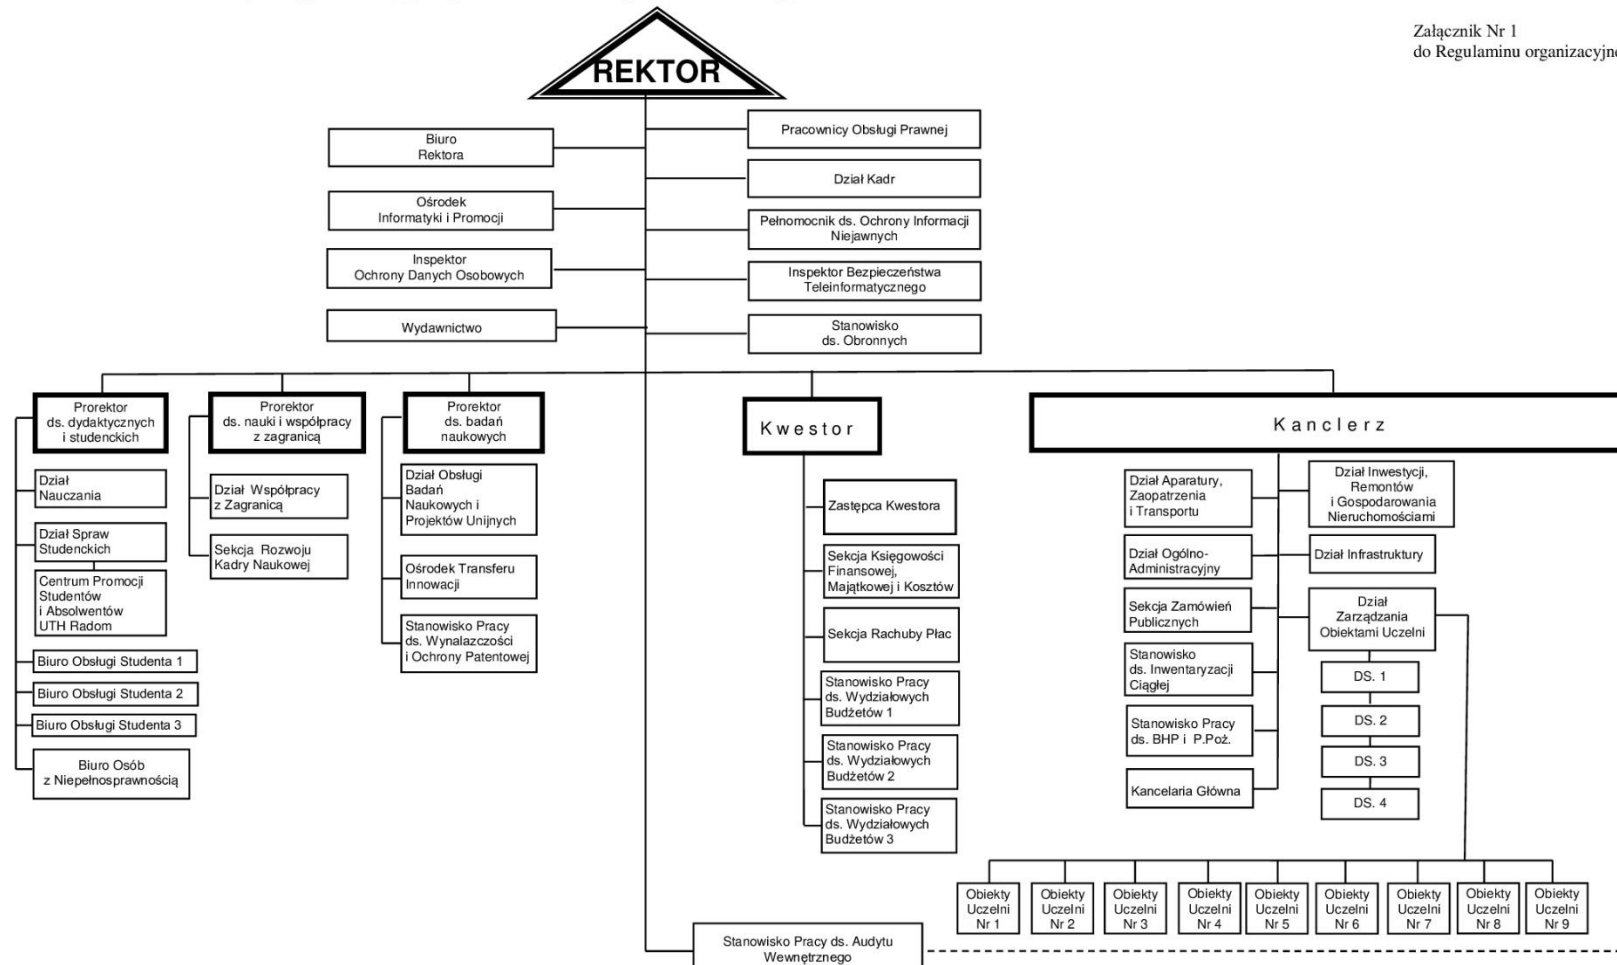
Załącznik Nr 1
do Regulaminu organizacyjne

REKTOR

Biuro Rektora

Ośrodek Informatyki i Promocji

Inspektor Ochrony Danych Osobowych

Wydawnictwo

Pracownicy Obsługi Prawnej

Dział Kadr

Pełnomocnik ds. Ochrony Informacji Niejawnych

Inspektor Bezpieczeństwa Teleinformatycznego

Stanowisko ds. Obronnych

Prorektor ds. dydaktycznych i studenckich

Dział Nauczania

Dział Spraw Studenckich

Centrum Promocji Studentów i Absolwentów UTH Radom

Biuro Obsługi Studenta 1

Biuro Obsługi Studenta 2

Biuro Obsługi Studenta 3

Biuro Osób z Niepełnosprawnością

Prorektor ds. nauki i współpracy z zagranicą

Dział Współpracy z Zagranicą

Sekcja Rozwoju Kadry Naukowej

Prorektor ds. badań naukowych

Dział Obsługi Badań Naukowych i Projektów Unijnych

Ośrodek Transferu Innowacji

Stanowisko Pracy ds. Wynalazczości i Ochrony Patentowej

Kwestor

Zastępca Kwestora

Sekcja Księgowości Finansowej, Majątkowej i Kosztów

Sekcja Rachuby Płac

Stanowisko Pracy ds. Wydziałowych Budżetów 1

Stanowisko Pracy ds. Wydziałowych Budżetów 2

Stanowisko Pracy ds. Wydziałowych Budżetów 3

Kanclerz

Dział Aparatury, Zaopatrzenia i Transportu

Dział Ogólno-Administracyjny

Sekcja Zamówień Publicznych

Stanowisko ds. Inwentaryzacji Ciągłej

Stanowisko Pracy ds. BHP i P.Poż.

Kancelaria Główna

Dział Inwestycji, Remontów i Gospodarowania Nieruchomościami

Dział Infrastruktury

Dział Zarządzania Obiektami Uczelni

DS. 1

DS. 2

DS. 3

DS. 4

Obiekty Uczelni Nr 1

Obiekty Uczelni Nr 2

Obiekty Uczelni Nr 3

Obiekty Uczelni Nr 4

Obiekty Uczelni Nr 5

Obiekty Uczelni Nr 6

Obiekty Uczelni Nr 7

Obiekty Uczelni Nr 8

Obiekty Uczelni Nr 9

Stanowisko Pracy ds. Audytu Wewnętrznego